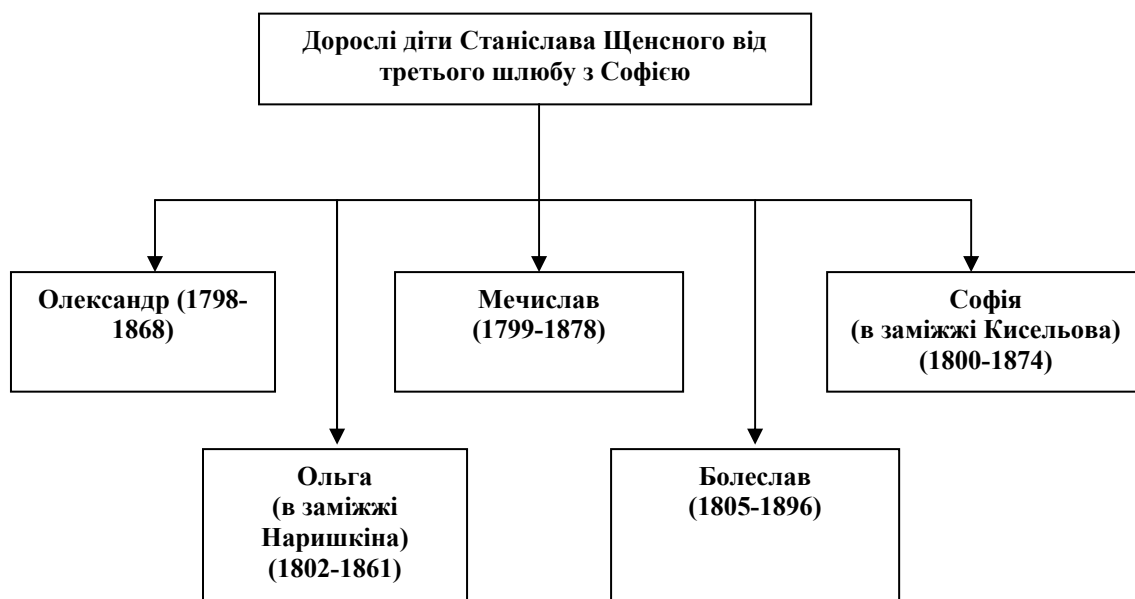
Дорослі діти Станіслава Щенсного від третього шлюбу з Софією

Олександр (1798-1868)

Мечислав (1799-1878)

Софія (в заміжжі Кисельова) (1800-1874)

Ольга (в заміжжі Наришкіна) (1802-1861)

Болеслав (1805-1896)